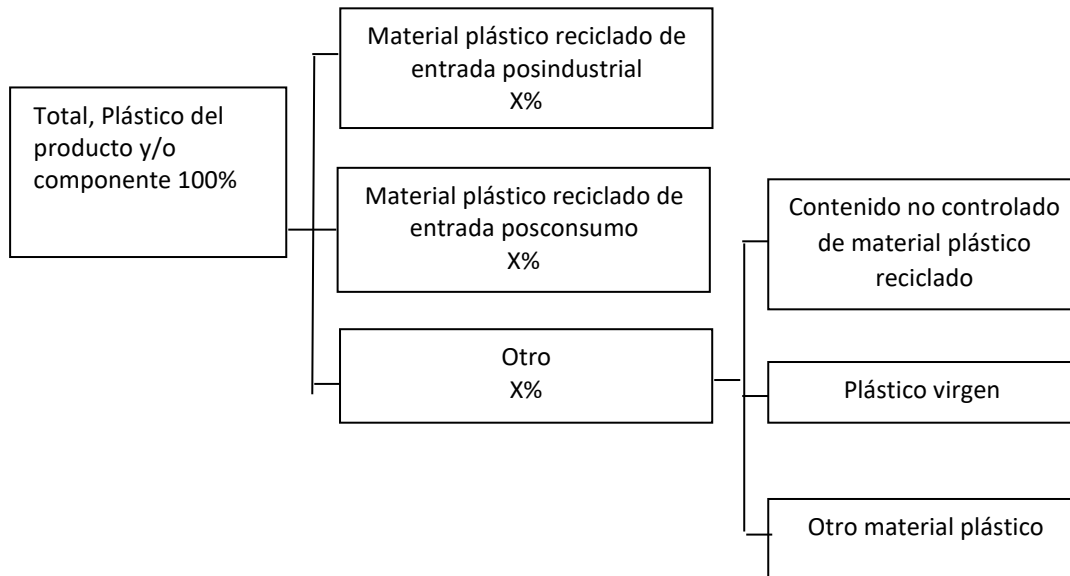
Total, Plástico del producto y/o componente 100%

Material plástico reciclado de entrada posindustrial
X%

Material plástico reciclado de entrada posconsumo
X%

Otro
X%

Contenido no controlado de material plástico reciclado

Plástico virgen

Otro material plástico